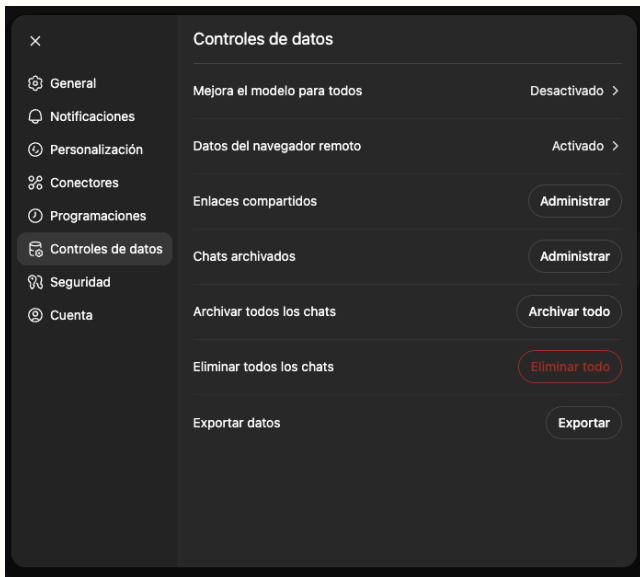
×

General
Notificaciones
Personalización
Conectores
Programaciones
Controles de datos
Seguridad
Cuenta

Controles de datos

Mejora el modelo para todos Desactivado >

Datos del navegador remoto Activado >

Enlaces compartidos Administrar

Chats archivados Administrar

Archivar todos los chats Archivar todo

Eliminar todos los chats Eliminar todo

Exportar datos Exportar